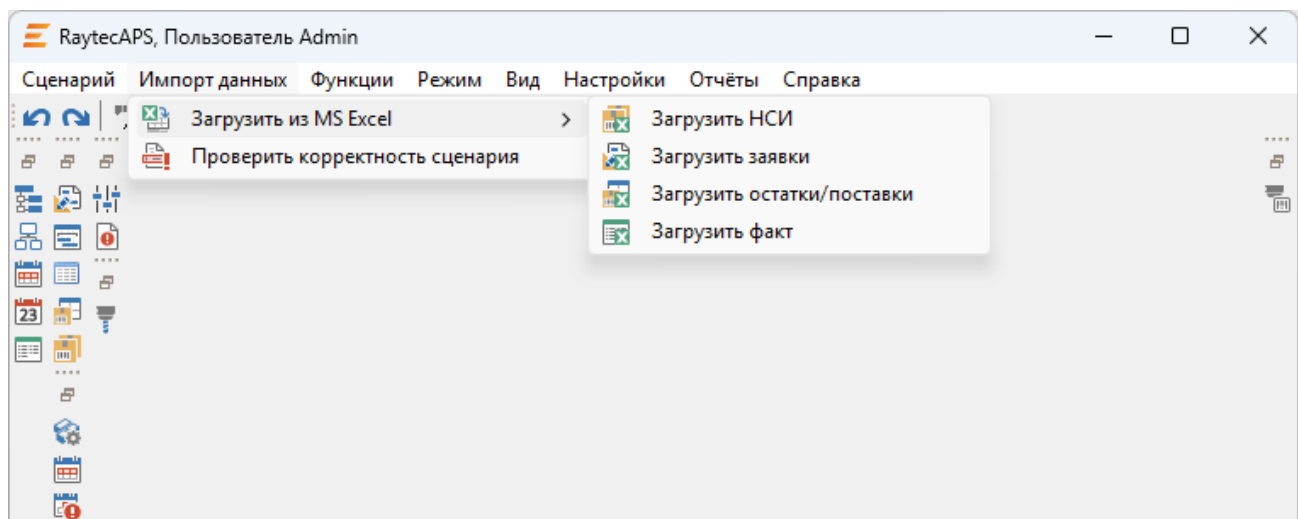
RaytecAPS, Пользователь Admin

Сценарий Импорт данных Функции Режим Вид Настройки Отчёты Справка

Загрузить из MS Excel
Проверить корректность сценария

Загрузить НСИ
Загрузить заявки
Загрузить остатки/поставки
Загрузить факт

23